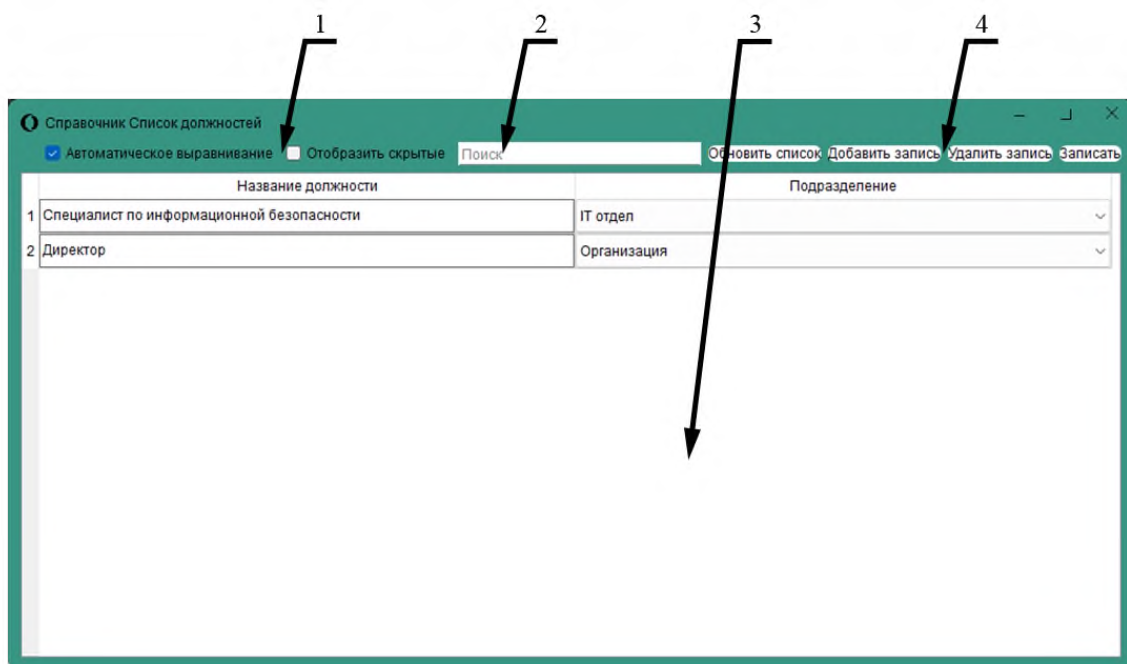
1 2 3 4

Справочник Список должностей

Автоматическое выравнивание Отобразить скрытые Поиск Обновить список Добавить запись Удалить запись Записать

| | Название должности | Подразделение |
|---|---|---|
| 1 | Специалист по информационной безопасности | IT отдел |
| 2 | Директор | Организация |